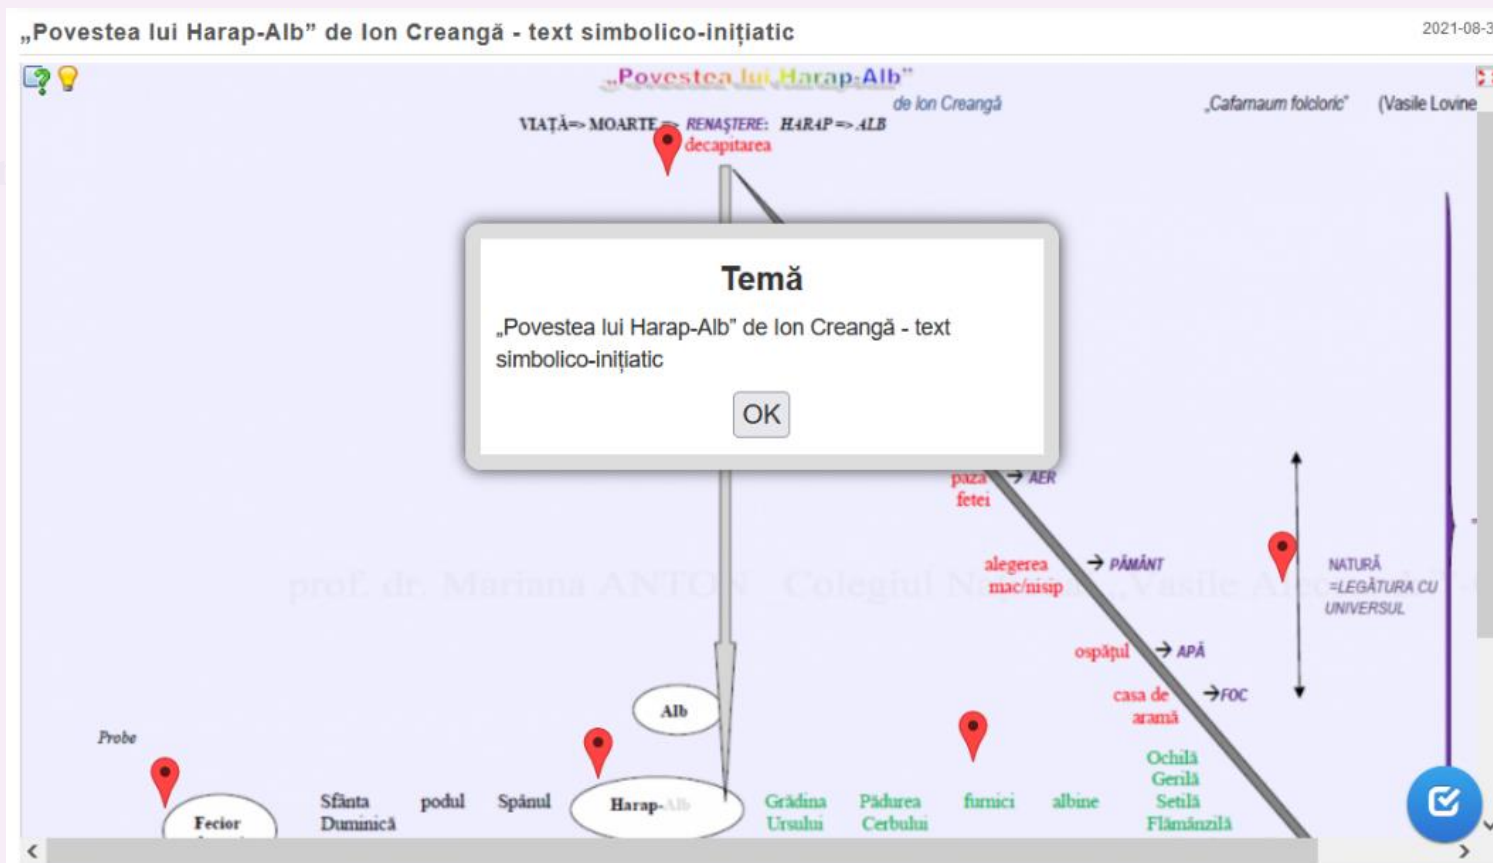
„Povestea lui Harap-Alb” de Ion Creangă - text simbolico-inițiatic

2021-08-3

„Povestea lui Harap-Alb”

de Ion Creangă

„Cafarnaum folcloric” (Vasile Lovine

VIAȚĂ=> MOARTE => RENAȘTERE: HARAP => ALB

decapitarea

Temă

„Povestea lui Harap-Alb” de Ion Creangă - text simbolico-inițiatic

OK

paza fetei → AER

alegerea mac/nisip → PĂMÂNT

NATURĂ =LEGĂTURA CU UNIVERSUL

prof. dr. Mariana ANTON , Colegiul Național „Vasile Alecsandri”

ospățul → APĂ

casa de aramă → FOC

Alb

Probe

Ochilă Gerilă Setilă Flămânzilă

Fecior

Sfânta Duminică

podul

Spânul

Harap-Alb

Grădina Ursului

Pădurea Cerbului

furnici

albine